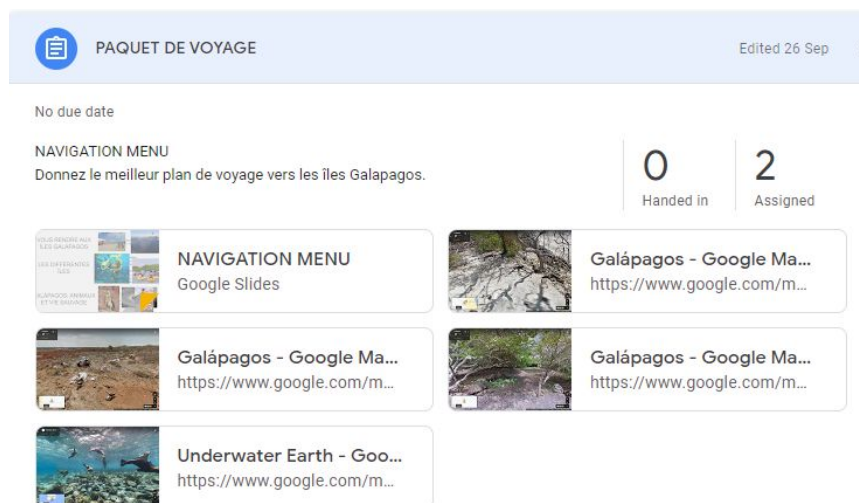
PAQUET DE VOYAGE

Edited 26 Sep

No due date

NAVIGATION MENU
Donnez le meilleur plan de voyage vers les îles Galapagos.

0
Handed in

2
Assigned

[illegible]

NAVIGATION MENU
Google Slides

Galápagos - Google Ma...
https://www.google.com/m...

Galápagos - Google Ma...
https://www.google.com/m...

Galápagos - Google Ma...
https://www.google.com/m...

Underwater Earth - Goo...
https://www.google.com/m...